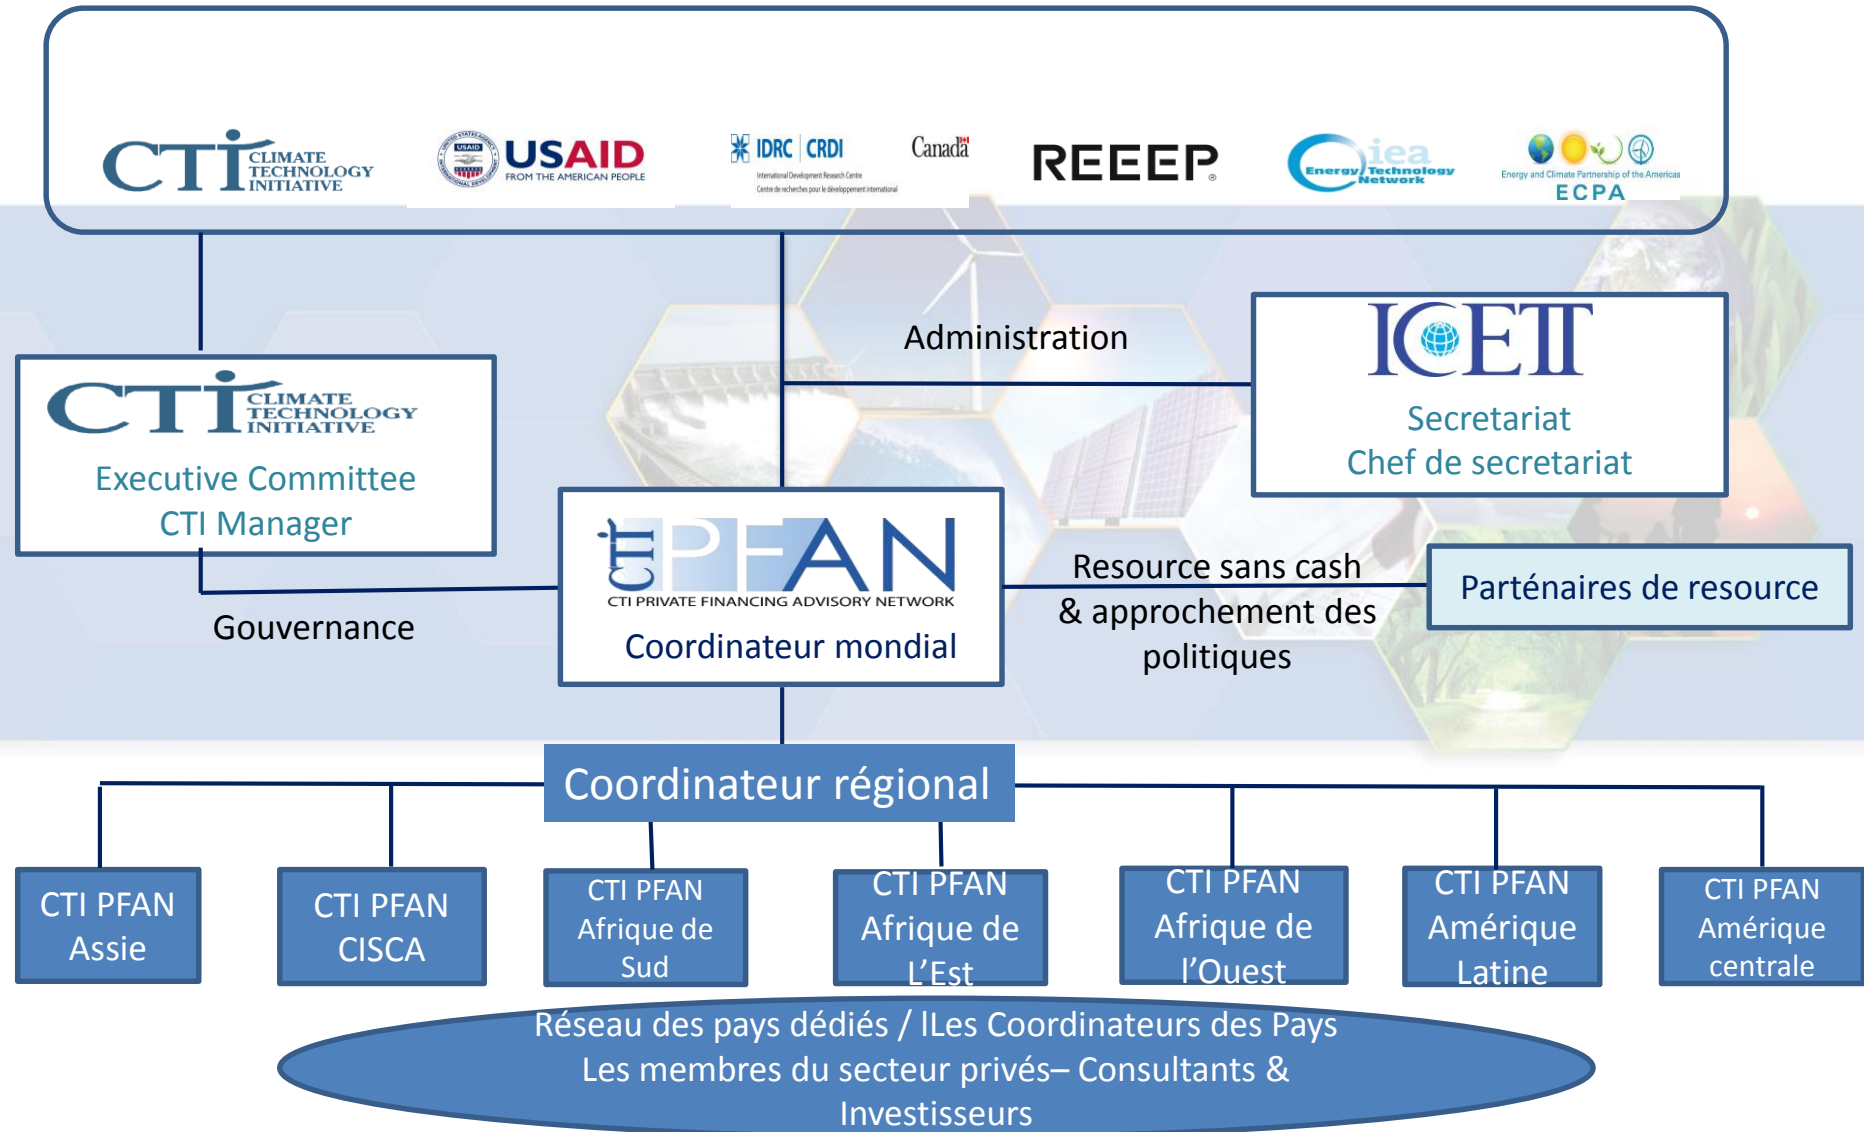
CTI CLIMATE TECHNOLOGY INITIATIVE

USAID FROM THE AMERICAN PEOPLE

IDRC | CRDI
International Development Research Centre
Centre de recherches pour le développement international

Canada

REEEP

iea Energy Technology Network

Energy and Climate Partnership of the Americas
ECPA

CTI CLIMATE TECHNOLOGY INITIATIVE
Executive Committee
CTI Manager

Administration

ICETT
Secretariat
Chef de secretariat

CTI PFAN
CTI PRIVATE FINANCING ADVISORY NETWORK
Coordinateur mondial

Gouvernance

Resource sans cash & approchement des politiques

Parténaires de resource

Coordinateur régional

CTI PFAN Assie

CTI PFAN CISCA

CTI PFAN Afrique de Sud

CTI PFAN Afrique de L'Est

CTI PFAN Afrique de l'Ouest

CTI PFAN Amérique Latine

CTI PFAN Amérique centrale

Réseau des pays dédiés / ILes Coordinateurs des Pays
Les membres du secteur privés– Consultants & Investisseurs